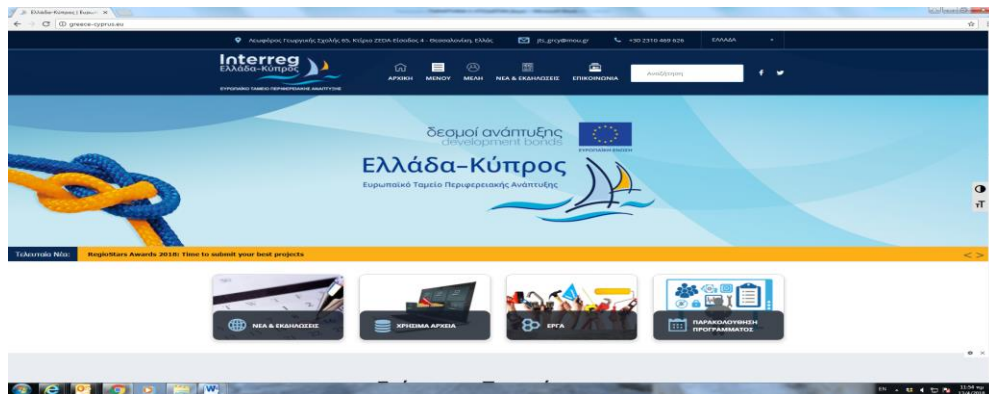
JS Ελλάδα-Κύπρος | Ευρω... ×

greece-cyprus.eu

Λεωφόρος Γεωργικής Σχολής 65, Κτίριο ZEDA-Είσοδος 4 - Θεσσαλονίκη, Ελλάς   jts_grcy@mou.gr   +30 2310 469 626   ΕΛΛΑΔΑ

Interreg
Ελλάδα-Κύπρος
ΕΥΡΩΠΑΪΚΟ ΤΑΜΕΙΟ ΠΕΡΙΦΕΡΕΙΑΚΗΣ ΑΝΑΠΤΥΞΗΣ

ΑΡΧΙΚΗ   ΜΕΝΟΥ   ΜΕΛΗ   ΝΕΑ & ΕΚΔΗΛΩΣΕΙΣ   ΕΠΙΚΟΙΝΩΝΙΑ

Αναζήτηση

δεσμοί ανάπτυξης
development bonds
ΕΥΡΩΠΑΪΚΗ ΕΝΩΣΗ

Ελλάδα-Κύπρος
Ευρωπαϊκό Ταμείο Περιφερειακής Ανάπτυξης

Τελευταία Νέα:   RegioStars Awards 2018: Time to submit your best projects

ΝΕΑ & ΕΚΔΗΛΩΣΕΙΣ

ΧΡΗΣΙΜΑ ΑΡΧΕΙΑ

ΕΡΓΑ

ΠΑΡΑΚΟΛΟΥΘΗΣΗ ΠΡΟΓΡΑΜΜΑΤΟΣ

EN   11:54 πμ